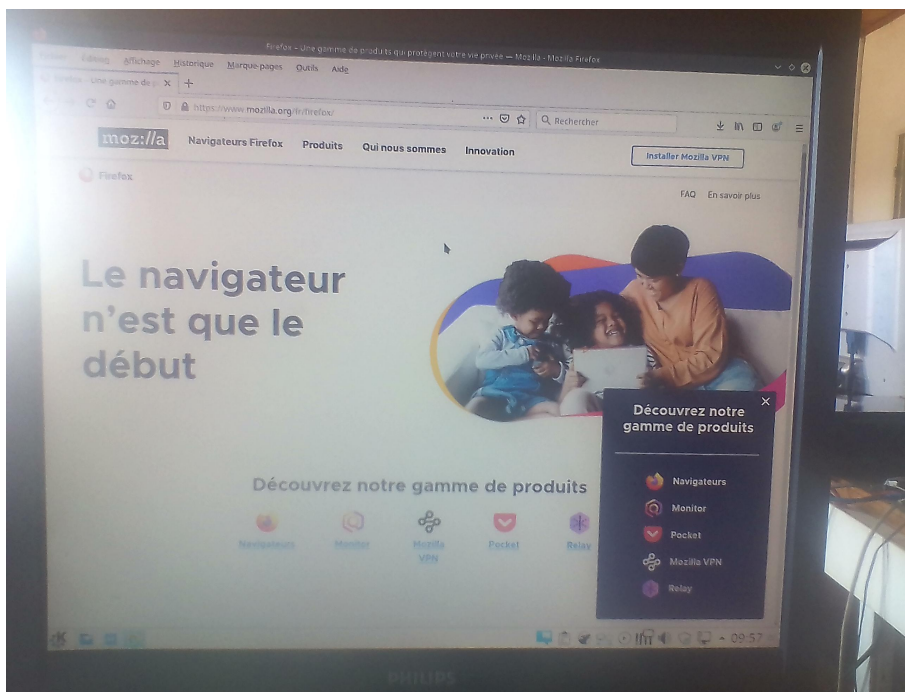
Firefox – Une gamme de produits qui protègent votre vie privée — Mozilla - Mozilla Firefox

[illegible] Édition Affichage Historique Marque-pages Outils Aide

Firefox – Une gamme de p ×

https://www.mozilla.org/fr/firefox/

Rechercher

moz://a Navigateurs Firefox Produits Qui nous sommes Innovation Installer Mozilla VPN

Firefox

FAQ En savoir plus

Le navigateur n'est que le début

Découvrez notre gamme de produits

Navigateurs Monitor Mozilla VPN Pocket Relay

Découvrez notre gamme de produits

Navigateurs
Monitor
Pocket
Mozilla VPN
Relay

09:57

PHILIPS